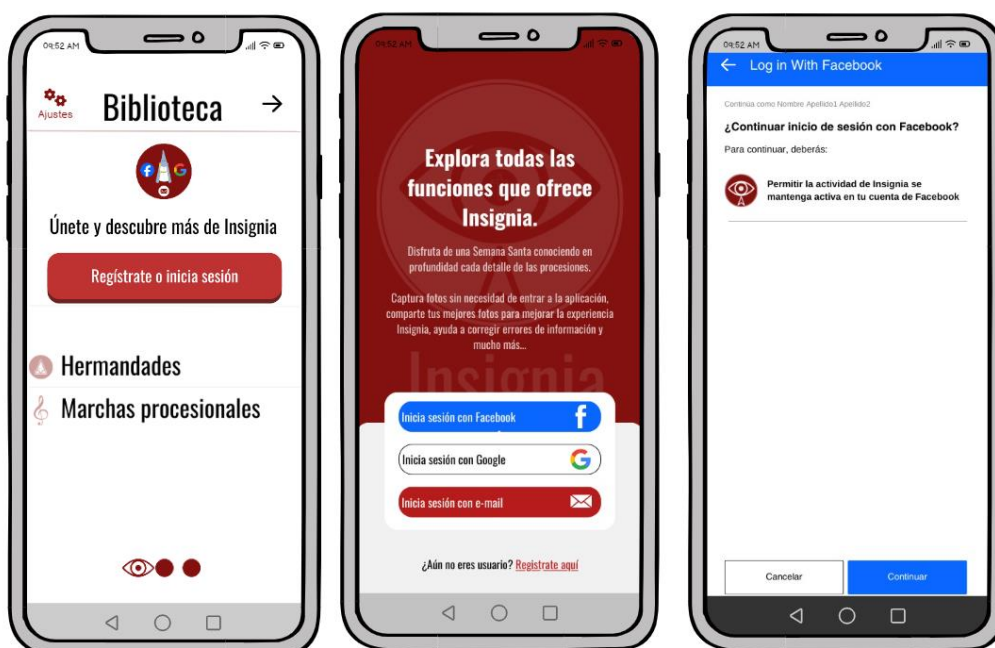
09:52 AM

Ajustes

Biblioteca

→

Únete y descubre más de Insignia

Regístrate o inicia sesión

Hermandades

Marchas procesionales

09:52 AM

Explora todas las funciones que ofrece Insignia.

Disfruta de una Semana Santa conociendo en profundidad cada detalle de las procesiones.

Captura fotos sin necesidad de entrar a la aplicación, comparte tus mejores fotos para mejorar la experiencia Insignia, ayuda a corregir errores de información y mucho más...

Insignia

Inicia sesión con Facebook

Inicia sesión con Google

Inicia sesión con e-mail

¿Aún no eres usuario? Regístrate aquí

09:52 AM

← Log in With Facebook

Continúa como Nombre Apellido1 Apellido2

¿Continuar inicio de sesión con Facebook?

Para continuar, deberás:

Permitir la actividad de Insignia se mantenga activa en tu cuenta de Facebook

Cancelar

Continuar